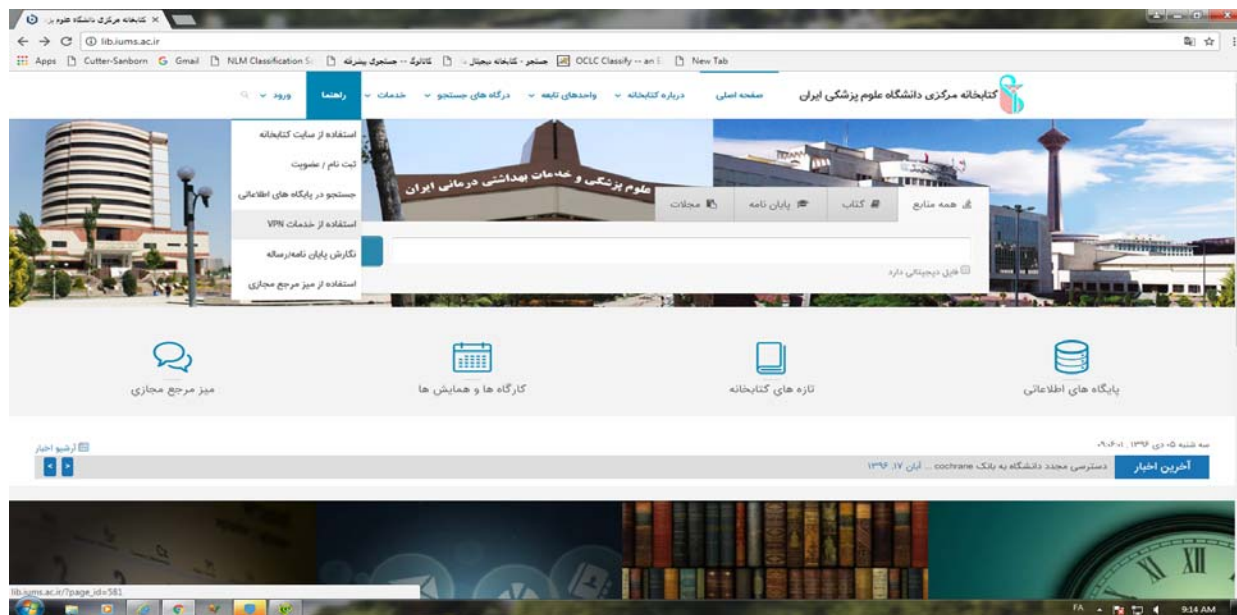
کتابخانه مرکزی دانشگاه علوم پ ×

lib.iums.ac.ir

Apps Cutter-Sanborn Gmail NLM Classification S کاتالوگ -- جستجوی پیشرفته جستجو - کتابخانه دیجیتال OCLC Classify -- an E New Tab

کتابخانه مرکزی دانشگاه علوم پزشکی ایران

صفحه اصلی درباره کتابخانه واحدهای تابعه درگاه های جستجو خدمات راهنما ورود

استفاده از سایت کتابخانه
ثبت نام / عضویت
جستجو در پایگاه های اطلاعاتی
استفاده از خدمات VPN
نگارش پایان نامه/رساله
استفاده از میز مرجع مجازی

علوم پزشکی و خدمات بهداشتی درمانی ایران

همه منابع کتاب پایان نامه مجلات

فایل دیجیتالی دارد

پایگاه های اطلاعاتی

تازه های کتابخانه

کارگاه ها و همایش ها

میز مرجع مجازی

سه شنبه ۰۵ دی ۱۳۹۶ ، ۰۹:۰۶:۰۱

آرشیو اخبار

آخرین اخبار

دسترسی مجدد دانشگاه به بانک cochrane ... آبان ۱۷، ۱۳۹۶

lib.iums.ac.ir/?page_id=581

FA 9:14 AM